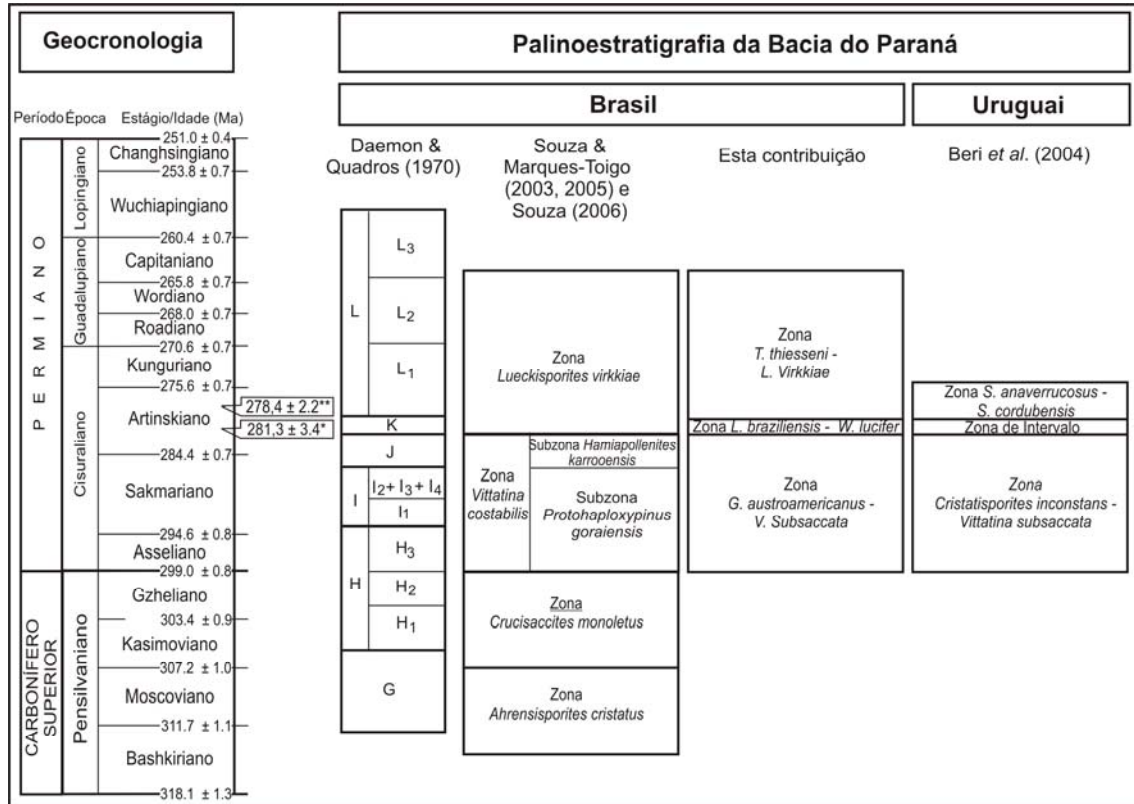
Geocronologia

Palinoestratigrafia da Bacia do Paraná

Brasil

Uruguai

Período Época Estágio/Idade (Ma)

| Período | Época | Estágio/Idade (Ma) |
|---|---|---|
| | | 251.0 ± 0.4 |
| PERMIANO | Lopingiano | Changhsingiano |
| | | 253.8 ± 0.7 |
| | | Wuchiapingiano |
| | | 260.4 ± 0.7 |
| | Guadalupiano | Capitaniano |
| | | 265.8 ± 0.7 |
| | | Wordiano |
| | | 268.0 ± 0.7 |
| | | Roadiano |
| | | 270.6 ± 0.7 |
| | Cisuraliano | Kunguriano |
| | | 275.6 ± 0.7 |
| | | Artinskiano |
| | | 284.4 ± 0.7 |
| | | Sakmariano |
| | | 294.6 ± 0.8 |
| | | Asseliano |
| | | 299.0 ± 0.8 |
| CARBONÍFERO SUPERIOR | Pensilvaniano | Gzheliano |
| | | 303.4 ± 0.9 |
| | | Kasimoviano |
| | | 307.2 ± 1.0 |
| | | Moscoviano |
| | | 311.7 ± 1.1 |
| | | Bashkiriano |
| | | 318.1 ± 1.3 |

278,4 ± 2.2**
281,3 ± 3.4*

Daemon & Quadros (1970)

L: $L_3$, $L_2$, $L_1$
K
J
I: $I_2+I_3+I_4$, $I_1$
H: $H_3$, $H_2$, $H_1$
G

Souza & Marques-Toigo (2003, 2005) e Souza (2006)

Zona Lueckisporites virkkiae
Zona Vittatina costabilis: Subzona Hamiapollenites karrooensis; Subzona Protohaploxypinus goraiensis
Zona Crucisaccites monoletus
Zona Ahrensisporites cristatus

Esta contribuição

Zona T. thiesseni - L. Virkkiae
Zona L. braziliensis - W. lucifer
Zona G. austroamericanus - V. Subsaccata

Beri et al. (2004)

Zona S. anaverrucosus - S. cordubensis
Zona de Intervalo
Zona Cristatisporites inconstans - Vittatina subsaccata